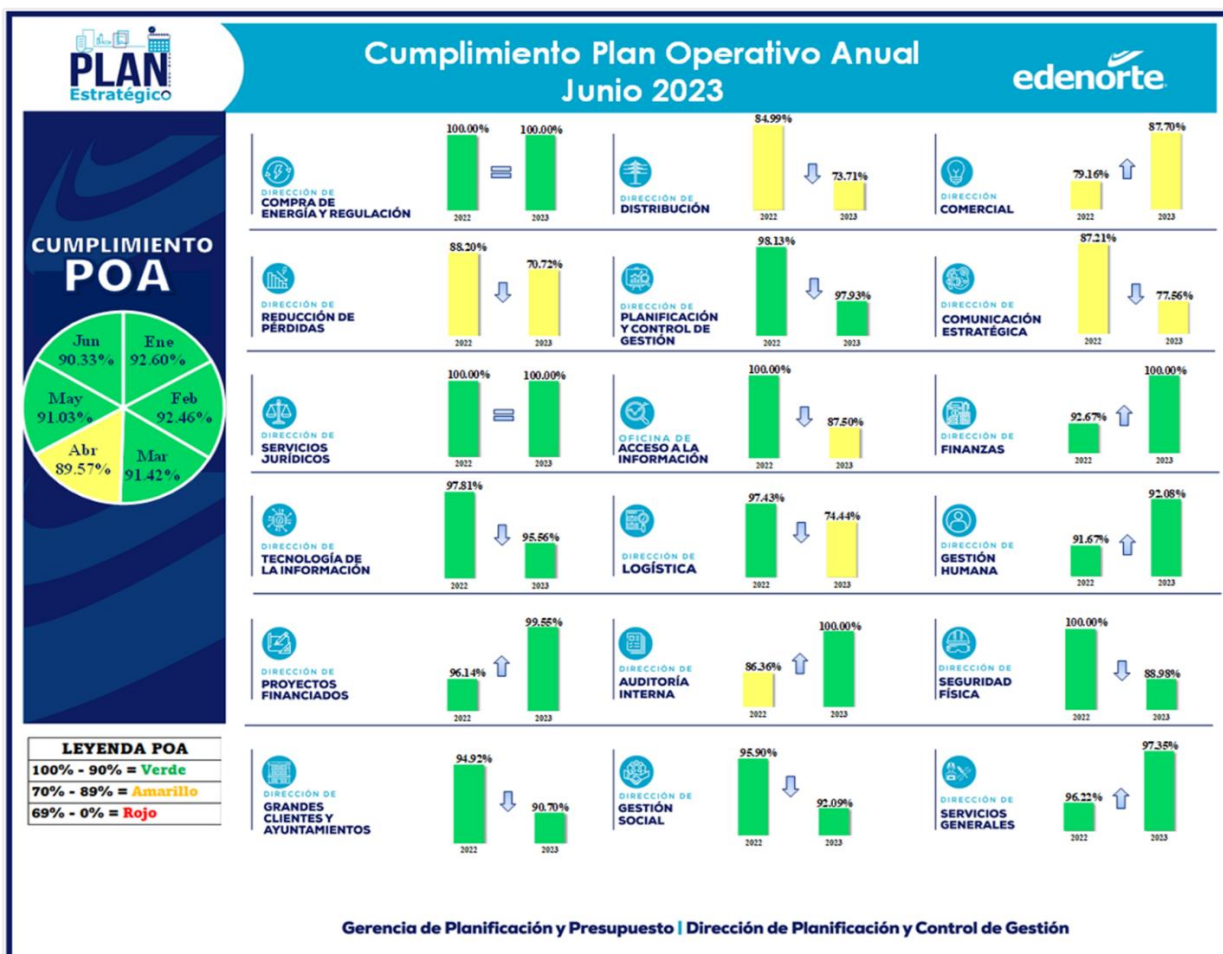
PLAN
Estratégico

Cumplimiento Plan Operativo Anual
Junio 2023

edenorte

CUMPLIMIENTO
POA

Jun 90.33%
Ene 92.60%
May 91.03%
Feb 92.46%
Abr 89.57%
Mar 91.42%

| LEYENDA POA |
|---|
| 100% - 90% = Verde |
| 70% - 89% = Amarillo |
| 69% - 0% = Rojo |

DIRECCIÓN DE COMPRA DE ENERGÍA Y REGULACIÓN
100.00% 100.00%
2022 2023

DIRECCIÓN DE DISTRIBUCIÓN
84.99% 73.71%
2022 2023

DIRECCIÓN COMERCIAL
79.16% 87.70%
2022 2023

DIRECCIÓN DE REDUCCIÓN DE PÉRDIDAS
88.20% 70.72%
2022 2023

DIRECCIÓN DE PLANIFICACIÓN Y CONTROL DE GESTIÓN
98.13% 97.93%
2022 2023

DIRECCIÓN DE COMUNICACIÓN ESTRATÉGICA
87.21% 77.56%
2022 2023

DIRECCIÓN DE SERVICIOS JURÍDICOS
100.00% 100.00%
2022 2023

OFICINA DE ACCESO A LA INFORMACIÓN
100.00% 87.50%
2022 2023

DIRECCIÓN DE FINANZAS
92.67% 100.00%
2022 2023

DIRECCIÓN DE TECNOLOGÍA DE LA INFORMACIÓN
97.81% 95.56%
2022 2023

DIRECCIÓN DE LOGÍSTICA
97.43% 74.44%
2022 2023

DIRECCIÓN DE GESTIÓN HUMANA
91.67% 92.08%
2022 2023

DIRECCIÓN DE PROYECTOS FINANCIADOS
96.14% 99.55%
2022 2023

DIRECCIÓN DE AUDITORÍA INTERNA
86.36% 100.00%
2022 2023

DIRECCIÓN DE SEGURIDAD FÍSICA
100.00% 88.98%
2022 2023

DIRECCIÓN DE GRANDES CLIENTES Y AYUNTAMIENTOS
94.92% 90.70%
2022 2023

DIRECCIÓN DE GESTIÓN SOCIAL
95.90% 92.09%
2022 2023

DIRECCIÓN DE SERVICIOS GENERALES
96.22% 97.35%
2022 2023

Gerencia de Planificación y Presupuesto | Dirección de Planificación y Control de Gestión